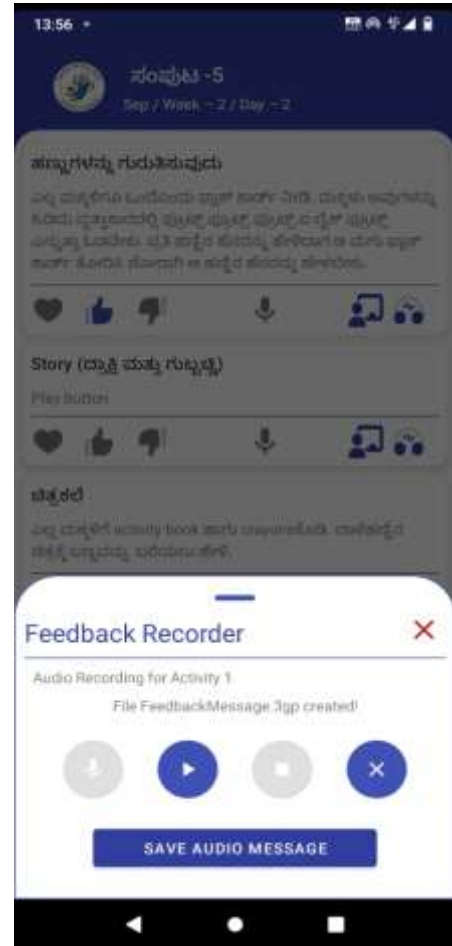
13:56

ಸಂಪುಟ -5
Sep / Week - 2 / Day - 2

ಹಣ್ಣುಗಳನ್ನು ಗುರುತಿಸುವುದು
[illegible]

Story (ಬ್ಯಾಕ್ಟೀರಿಯಾ ಮತ್ತು ಗುಬ್ಬಚ್ಚಿ)
Play button

ಚಿತ್ರಕಲೆ
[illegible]

Feedback Recorder
Audio Recording for Activity 1
File FeedbackMessage.3gp created!

SAVE AUDIO MESSAGE